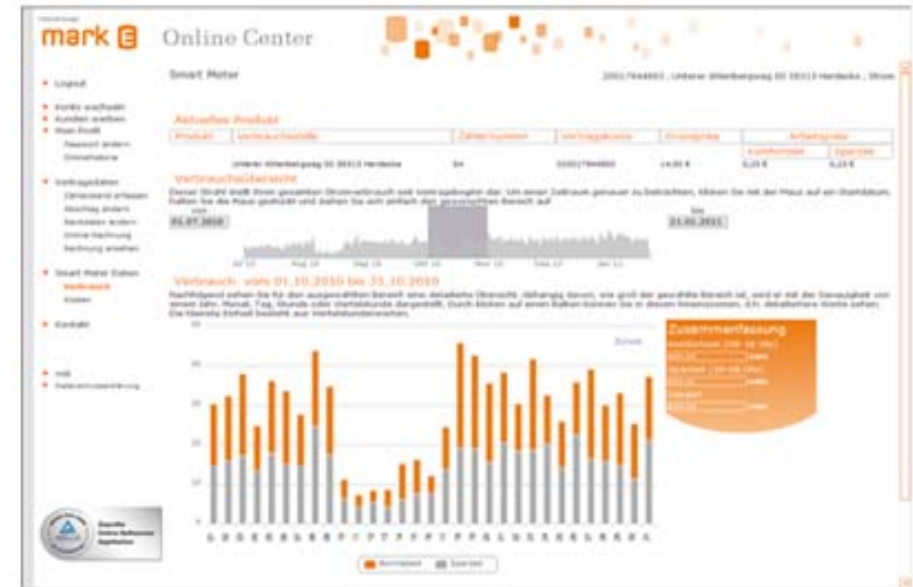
mark E Online Center

Smart Meter

Logout

Konto wechseln
Kunden werben
Mein Profil
Passwort ändern
Onlinehistorie

Vertragsdaten
Zählerstand erfassen
Abschlag ändern
Bankdaten ändern
Online-Rechnung
Rechnung ansehen

Smart Meter Daten
Verbrauch
Kosten

Kontakt

Hilfe
Datenschutzerklärung

Aktuelles Produkt

| Produkt | Verbrauchsstelle | Zählernummer | Vertragskonto | Grundpreis | Arbeitspreis | |
|---|---|---|---|---|---|---|
| | | | | | Komfortzeit | Sparzeit |
| | Unterer Ahlenbergweg 30 58313 Herdecke | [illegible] | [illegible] | 14,00 € | 0,23 € | 0,23 € |

Verbrauchsübersicht

Dieser Strahl stellt Ihren gesamten Stromverbrauch seit Vertragsbeginn dar. Um einen Zeitraum genauer zu betrachten, klicken Sie mit der Maus auf ein Startdatum, halten Sie die Maus gedrückt und ziehen Sie sich einfach den gewünschten Bereich auf.

von 01.07.2010
bis 31.01.2011

Jul 10 Aug 10 Sep 10 Okt 10 Nov 10 Dez 10 Jan 11

Verbrauch vom 01.10.2010 bis 31.10.2010

Nachfolgend sehen Sie für den ausgewählten Bereich eine detaillierte Übersicht. Abhängig davon, wie groß der gewählte Bereich ist, wird er mit der Genauigkeit von einem Jahr, Monat, Tag, Stunde oder Viertelstunde dargestellt. Durch Klicken auf einen Balken können Sie in diesen hineinzoomen, d.h. detailliertere Werte sehen. Die kleinste Einheit besteht aus Viertelstundenwerten.

Zoom

Zusammenfassung
Komfortzeit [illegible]
Sparzeit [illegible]
Gesamt

Komfortzeit Sparzeit